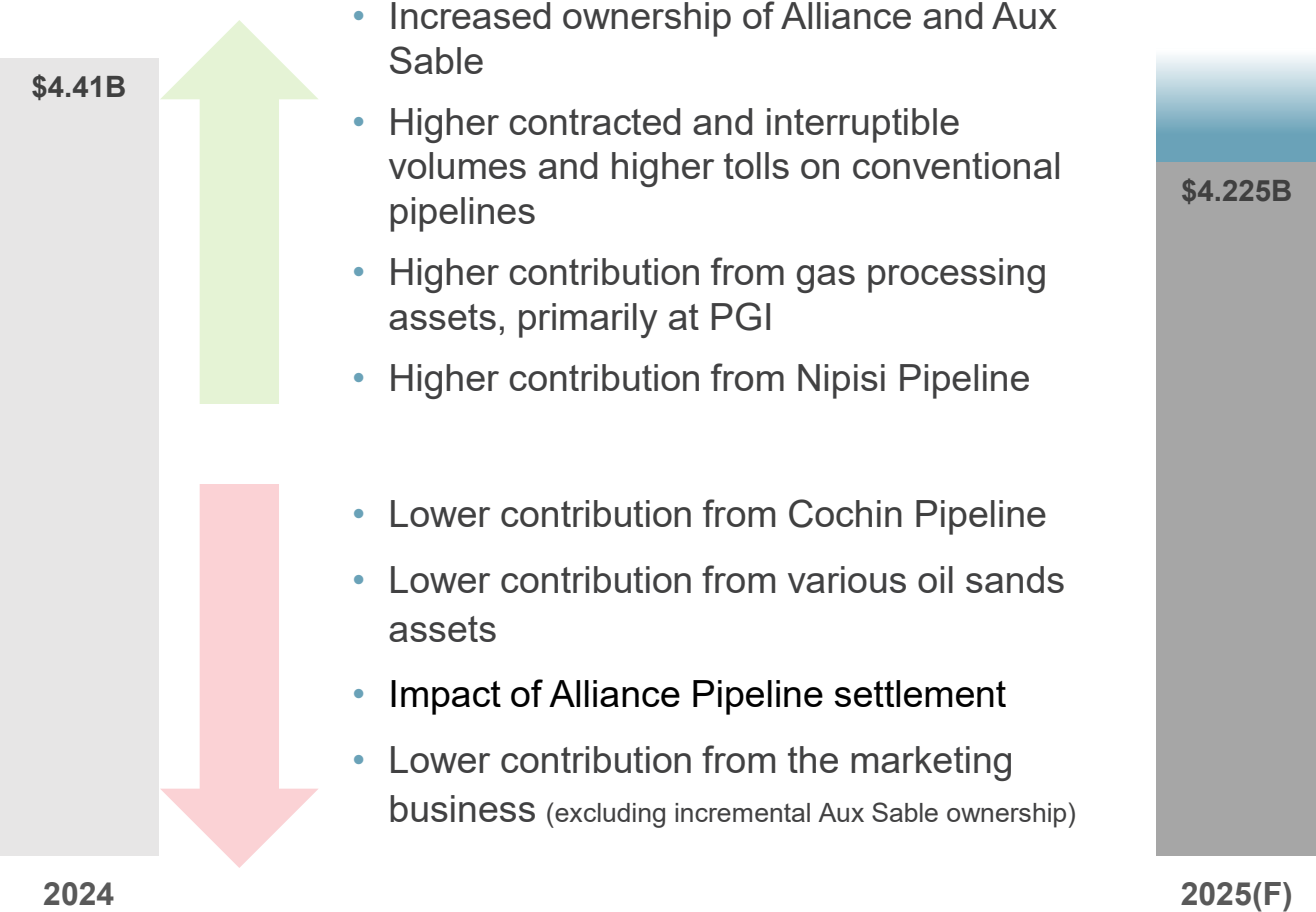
$4.41B

- Increased ownership of Alliance and Aux Sable
- Higher contracted and interruptible volumes and higher tolls on conventional pipelines
- Higher contribution from gas processing assets, primarily at PGI
- Higher contribution from Nipisi Pipeline

- Lower contribution from Cochin Pipeline
- Lower contribution from various oil sands assets
- Impact of Alliance Pipeline settlement
- Lower contribution from the marketing business (excluding incremental Aux Sable ownership)

$4.225B

2024

2025(F)